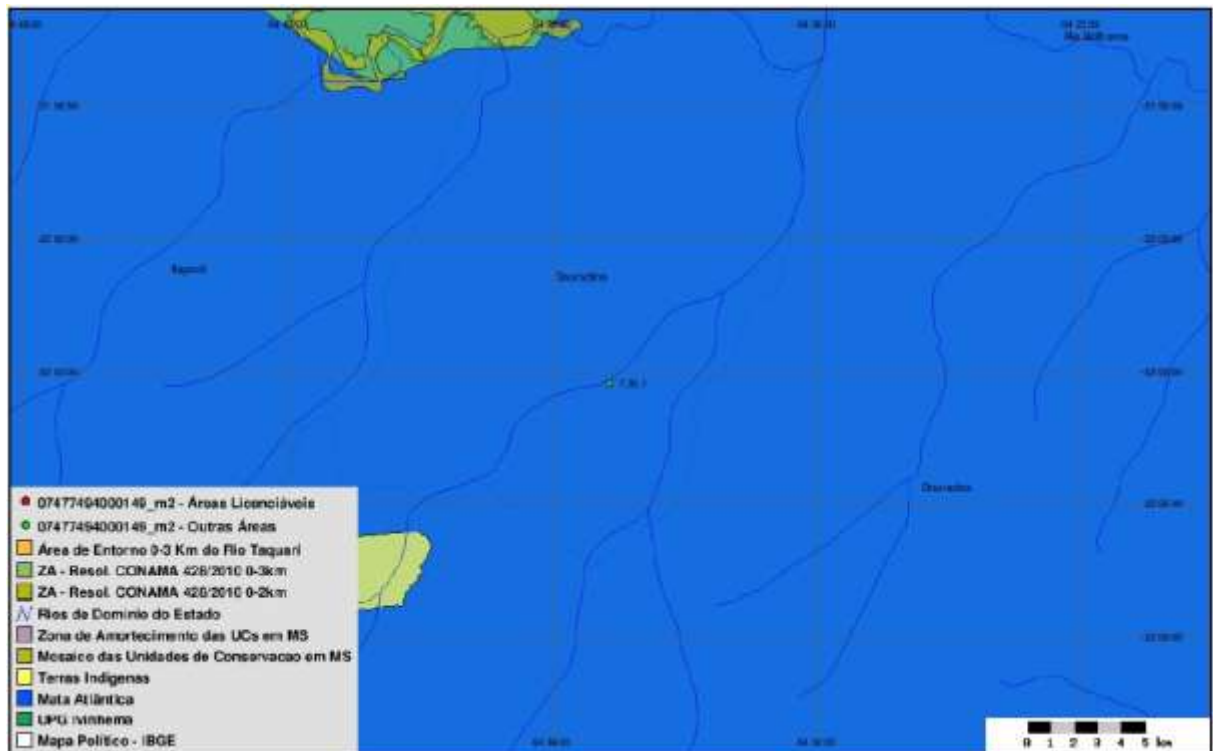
07477494000149_m2 - Áreas Licenciáveis
07477494000149_m2 - Outras Áreas
Área de Entorno 0-3 Km do Rio Taquari
ZA - Resol. CONAMA 428/2010 0-3km
ZA - Resol. CONAMA 428/2010 0-2km
Rios de Domínio do Estado
Zona de Amortecimento das UCs em MS
Mosaico das Unidades de Conservacao em MS
Terras Indígenas
Mata Atlântica
UPG Ivinhema
Mapa Político - IBGE

Itaporã
Douradina
Dourados

0 1 2 3 4 5 km

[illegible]